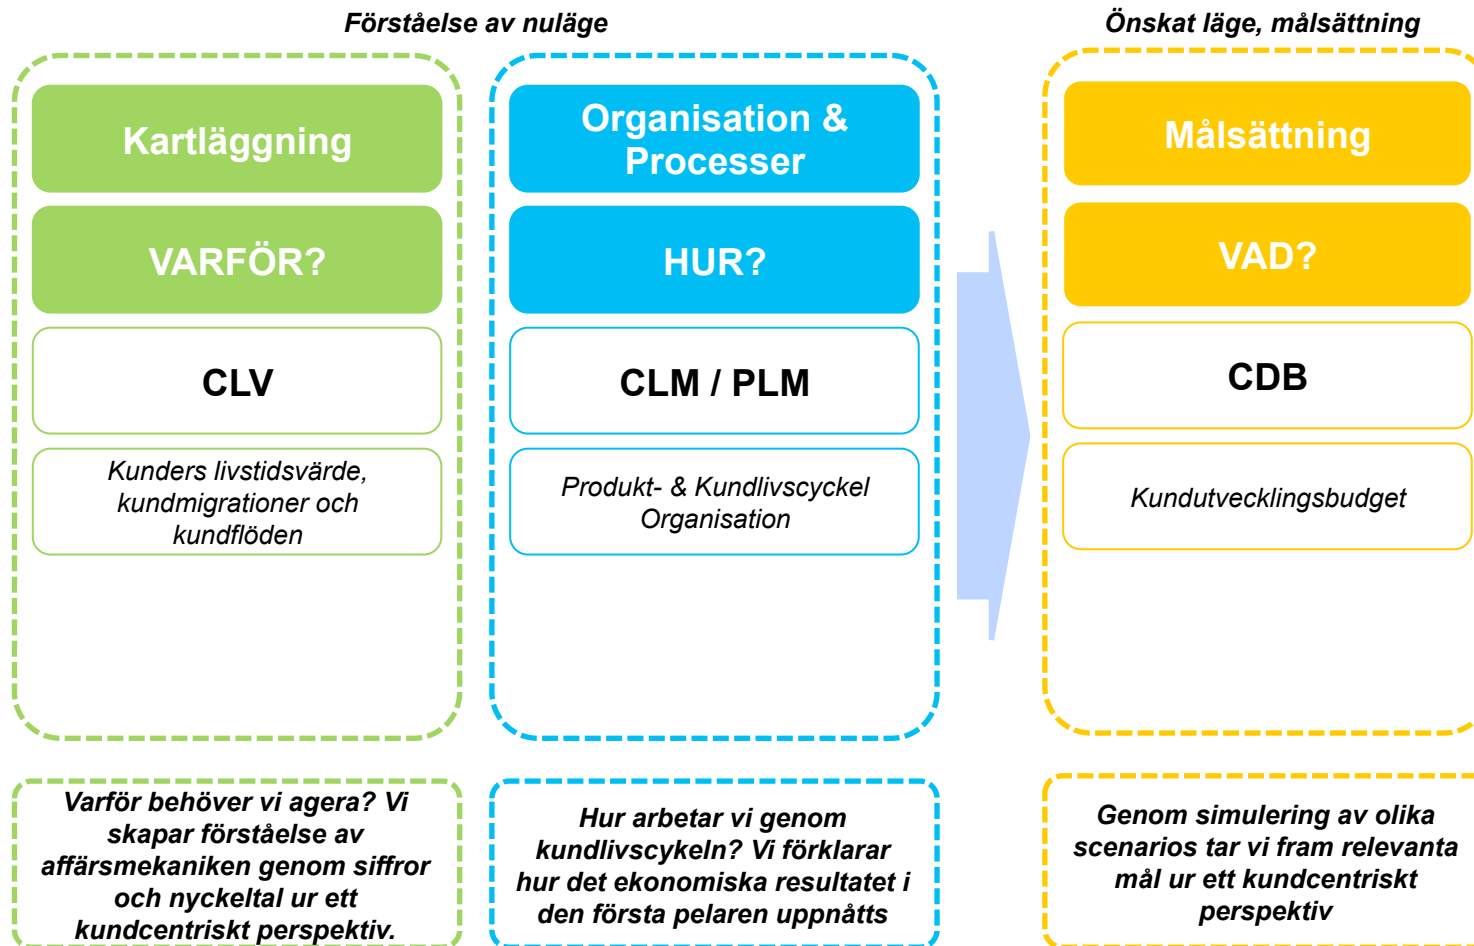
Förståelse av nuläge

Önskat läge, målsättning

Kartläggning

VARFÖR?

CLV

Kunders livstidsvärde, kundmigrationer och kundflöden

Organisation & Processer

HUR?

CLM / PLM

Produkt- & Kundlivscyckel Organisation

Målsättning

VAD?

CDB

Kundutvecklingsbudget

Varför behöver vi agera? Vi skapar förståelse av affärsmekaniken genom siffror och nyckeltal ur ett kundcentriskt perspektiv.

Hur arbetar vi genom kundlivscykeln? Vi förklarar hur det ekonomiska resultatet i den första pelaren uppnåtts

Genom simulering av olika scenarios tar vi fram relevanta mål ur ett kundcentriskt perspektiv